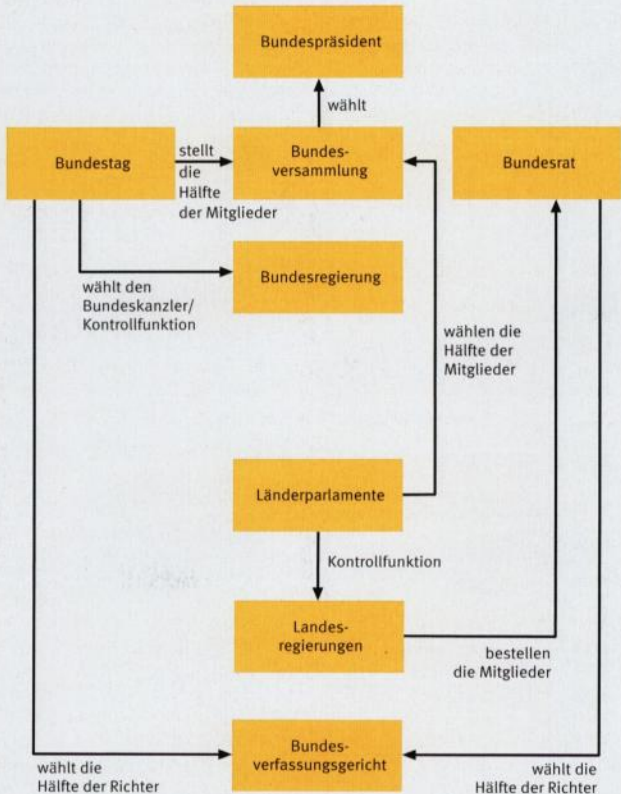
Bundespräsident

wählt

Bundestag

stellt die Hälfte der Mitglieder

Bundesversammlung

Bundesrat

wählt den Bundeskanzler/ Kontrollfunktion

Bundesregierung

wählen die Hälfte der Mitglieder

Länderparlamente

Kontrollfunktion

Landesregierungen

bestellen die Mitglieder

Bundesverfassungsgericht

wählt die Hälfte der Richter

wählt die Hälfte der Richter